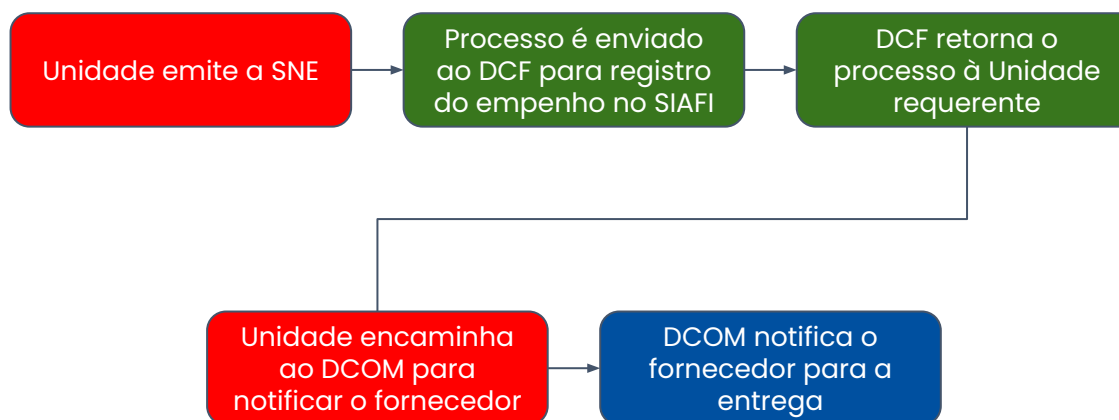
Unidade emite a SNE

Processo é enviado ao DCF para registro do empenho no SIAFI

DCF retorna o processo à Unidade requerente

Unidade encaminha ao DCOM para notificar o fornecedor

DCOM notifica o fornecedor para a entrega